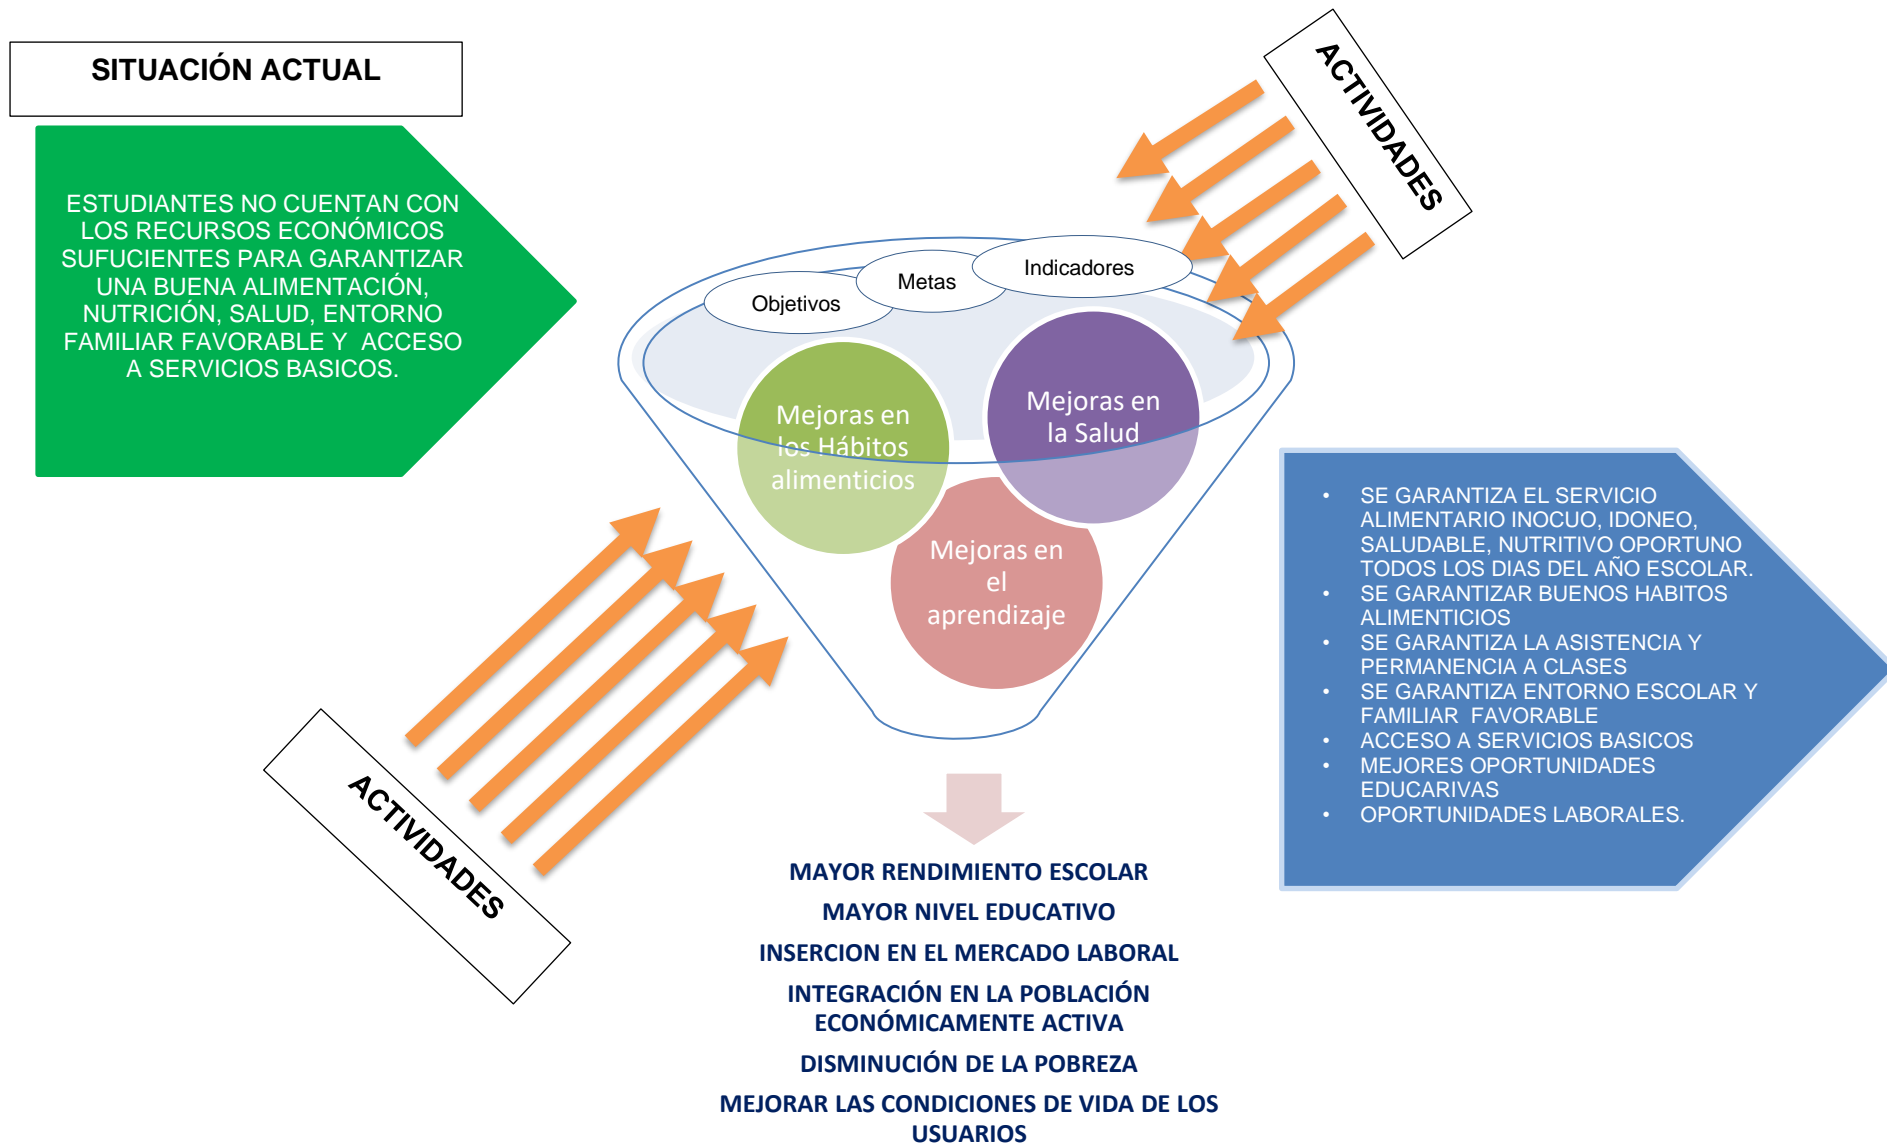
SITUACIÓN ACTUAL

ESTUDIANTES NO CUENTAN CON LOS RECURSOS ECONÓMICOS SUFUCIENTES PARA GARANTIZAR UNA BUENA ALIMENTACIÓN, NUTRICIÓN, SALUD, ENTORNO FAMILIAR FAVORABLE Y ACCESO A SERVICIOS BASICOS.

ACTIVIDADES

Objetivos

Metas

Indicadores

Mejoras en los Hábitos alimenticios

Mejoras en la Salud

Mejoras en el aprendizaje

- SE GARANTIZA EL SERVICIO ALIMENTARIO INOCUO, IDONEO, SALUDABLE, NUTRITIVO OPORTUNO TODOS LOS DIAS DEL AÑO ESCOLAR.
- SE GARANTIZAR BUENOS HABITOS ALIMENTICIOS
- SE GARANTIZA LA ASISTENCIA Y PERMANENCIA A CLASES
- SE GARANTIZA ENTORNO ESCOLAR Y FAMILIAR FAVORABLE
- ACCESO A SERVICIOS BASICOS
- MEJORES OPORTUNIDADES EDUCARIVAS
- OPORTUNIDADES LABORALES.

ACTIVIDADES

MAYOR RENDIMIENTO ESCOLAR

MAYOR NIVEL EDUCATIVO

INSERCION EN EL MERCADO LABORAL

INTEGRACIÓN EN LA POBLACIÓN ECONÓMICAMENTE ACTIVA

DISMINUCIÓN DE LA POBREZA

MEJORAR LAS CONDICIONES DE VIDA DE LOS USUARIOS